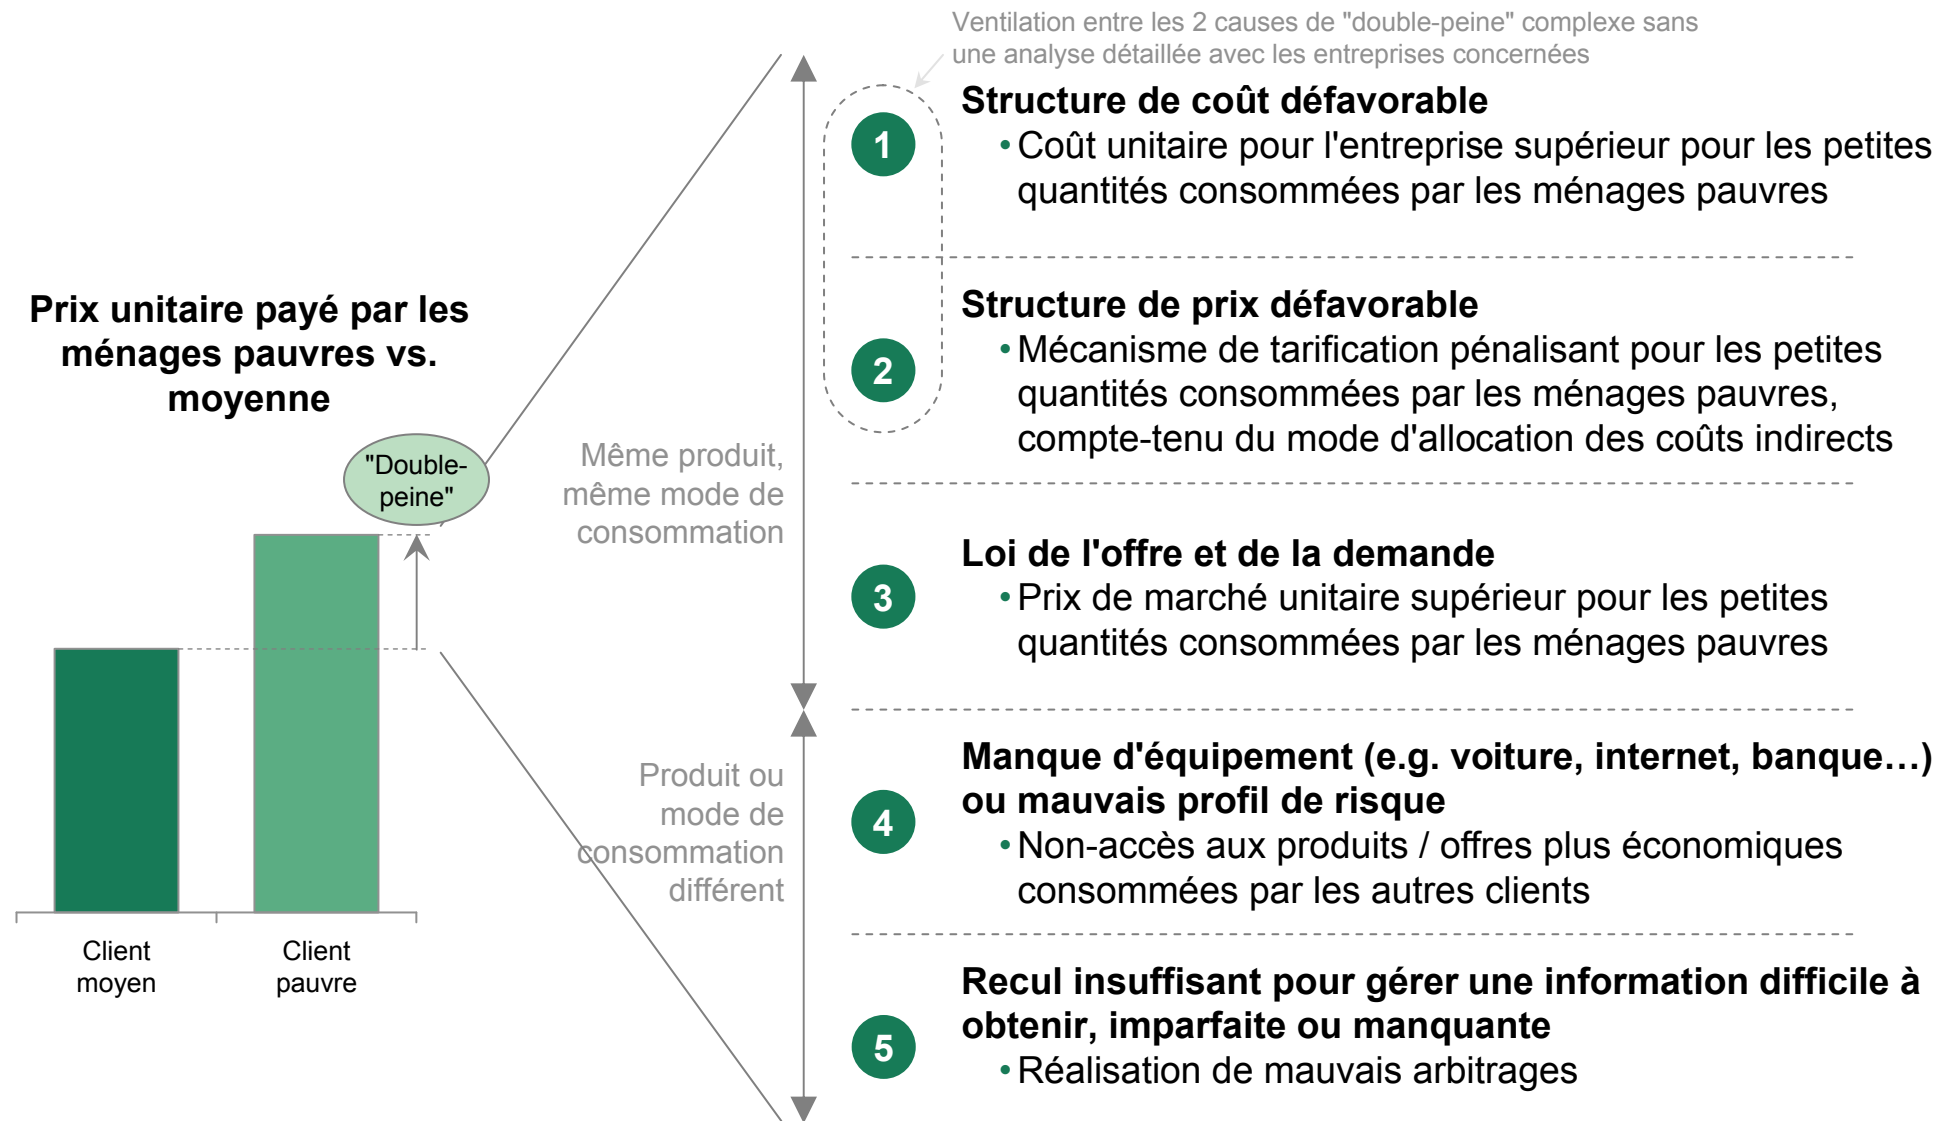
Prix unitaire payé par les ménages pauvres vs. moyenne

"Double-peine"

Client moyen

Client pauvre

Même produit, même mode de consommation

Produit ou mode de consommation différent

Ventilation entre les 2 causes de "double-peine" complexe sans une analyse détaillée avec les entreprises concernées

1

Structure de coût défavorable
• Coût unitaire pour l'entreprise supérieur pour les petites quantités consommées par les ménages pauvres

2

Structure de prix défavorable
• Mécanisme de tarification pénalisant pour les petites quantités consommées par les ménages pauvres, compte-tenu du mode d'allocation des coûts indirects

3

Loi de l'offre et de la demande
• Prix de marché unitaire supérieur pour les petites quantités consommées par les ménages pauvres

4

Manque d'équipement (e.g. voiture, internet, banque…) ou mauvais profil de risque
• Non-accès aux produits / offres plus économiques consommées par les autres clients

5

Recul insuffisant pour gérer une information difficile à obtenir, imparfaite ou manquante
• Réalisation de mauvais arbitrages